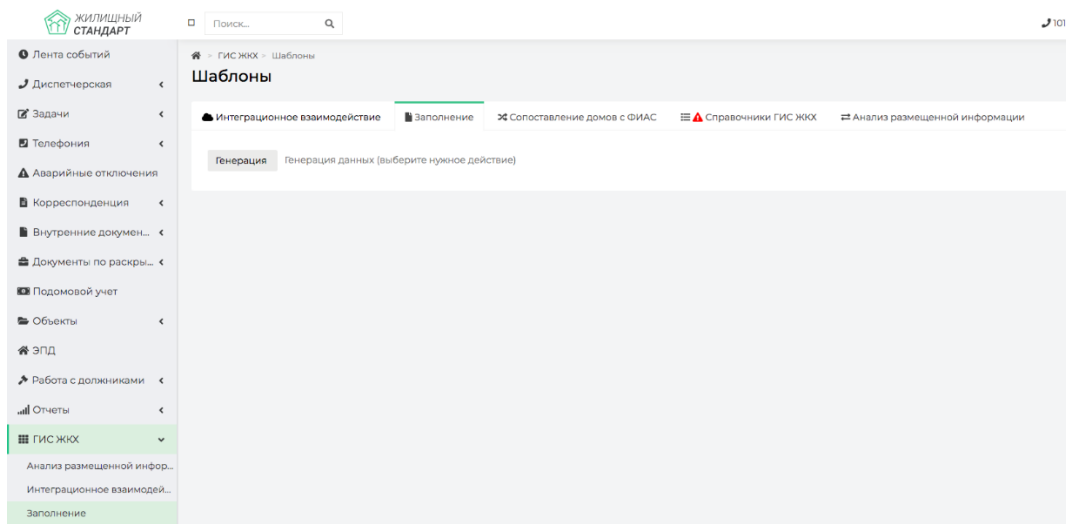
ЖИЛИЩНЫЙ СТАНДАРТ

Поиск...

101

Лента событий
Диспетчерская
Задачи
Телефония
Аварийные отключения
Корреспонденция
Внутренние докумен...
Документы по раскры...
Подомовой учет
Объекты
ЭПД
Работа с должниками
Отчеты
ГИС ЖКХ
Анализ размещенной инфор...
Интеграционное взаимодей...
Заполнение

ГИС ЖКХ > Шаблоны

Шаблоны

Интеграционное взаимодействие | Заполнение | Сопоставление домов с ФИАС | Справочники ГИС ЖКХ | Анализ размещенной информации

Генерация | Генерация данных (выберите нужное действие)